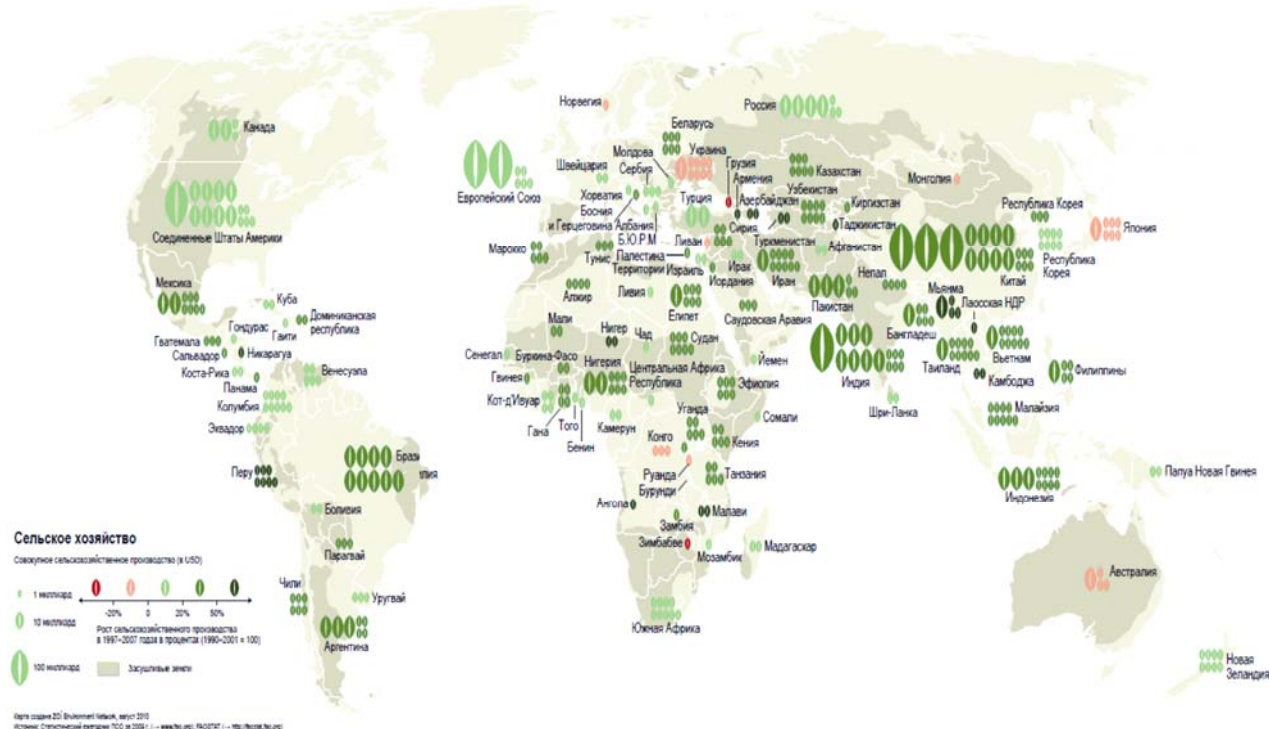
Норвегия
Россия
Беларусь
Канада
Молдова
Украина
Швейцария
Сербия
Грузия
Армения
Казахстан
Монголия
Европейский Союз
Хорватия
Турция
Узбекистан
Киргизстан
Босния и Герцеговина
Албания
Азербайджан
Таджикистан
Республика Корея
Б.Ю.Р.М
Сирия
Соединенные Штаты Америки
Ливан
Туркменистан
Афганистан
Япония
Марокко
Палестина
Тунис
Территории
Израиль
Ирак
Республика Корея
Иордания
Иран
Непал
Китай
Мексика
Алжир
Ливия
Пакистан
Куба
Доминиканская республика
Египет
Мьянма
Лаосская НДР
Саудовская Аравия
Гондурас
Мали
Нигер
Гватемала
Гаити
Чад
Судан
Бангладеш
Сальвадор
Никарагуа
Сенегал
Буркина-Фасо
Вьетнам
Нигерия
Центральная Африка Республика
Йемен
Коста-Рика
Венесуэла
Индия
Таиланд
Панама
Гвинея
Эфиопия
Филиппины
Камбоджа
Колумбия
Кот-д'Ивуар
Уганда
Шри-Ланка
Гана
Того
Сомали
Малайзия
Эквадор
Бенин
Камерун
Конго
Кения
Перу
Бразилия
Руанда
Танзания
Бурунди
Папуа Новая Гвинея
Индонезия
Ангола
Малави
Боливия
Замбия
Сельское хозяйство
Совокупное сельскохозяйственное производство (в USD)
Зимбабве
Мадагаскар
Мозамбик
Парагвай
Австралия
1 миллиард
-20% 0 20% 50%
Чили
Уругвай
10 миллиард
Рост сельскохозяйственного производства в 1997–2007 годах в процентах (1990–2001 = 100)
Южная Африка
Аргентина
100 миллиард
Засушливые земли
Новая Зеландия
Карта создана ZOI Environment Network, август 2010
Источник: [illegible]